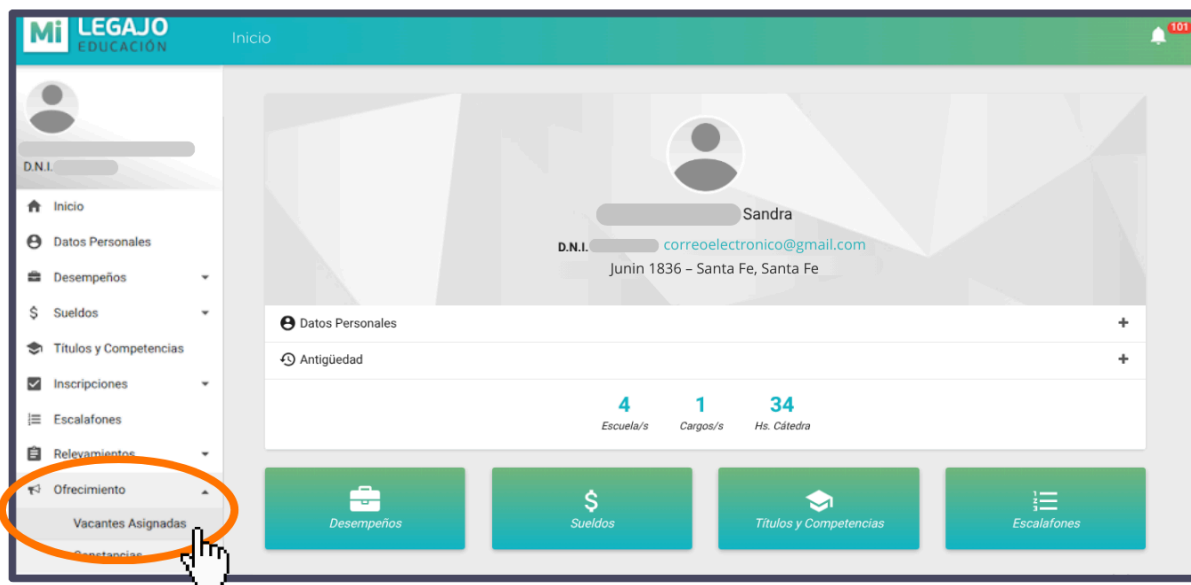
Mi LEGAJO EDUCACIÓN

Inicio

101

D.N.I.

Inicio

Datos Personales

Desempeños

Sueldos

Títulos y Competencias

Inscripciones

Escalafones

Relevamientos

Ofrecimiento

Vacantes Asignadas

Constancias

Sandra

D.N.I. correoelectronico@gmail.com

Junin 1836 – Santa Fe, Santa Fe

Datos Personales +

Antigüedad +

4 Escuela/s

1 Cargos/s

34 Hs. Cátedra

Desempeños

Sueldos

Títulos y Competencias

Escalafones